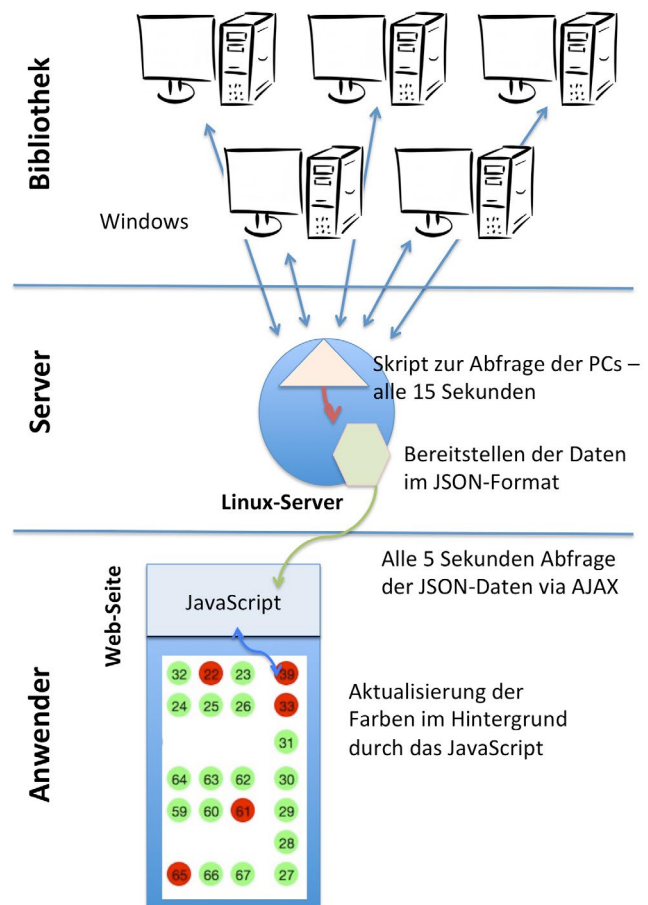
Bibliothek

Windows

Server

Skript zur Abfrage der PCs – alle 15 Sekunden

Bereitstellen der Daten im JSON-Format

Linux-Server

Anwender

Web-Seite

Alle 5 Sekunden Abfrage der JSON-Daten via AJAX

JavaScript

32 22 23 39
24 25 26 33
31
64 63 62 30
59 60 61 29
28
65 66 67 27

Aktualisierung der Farben im Hintergrund durch das JavaScript